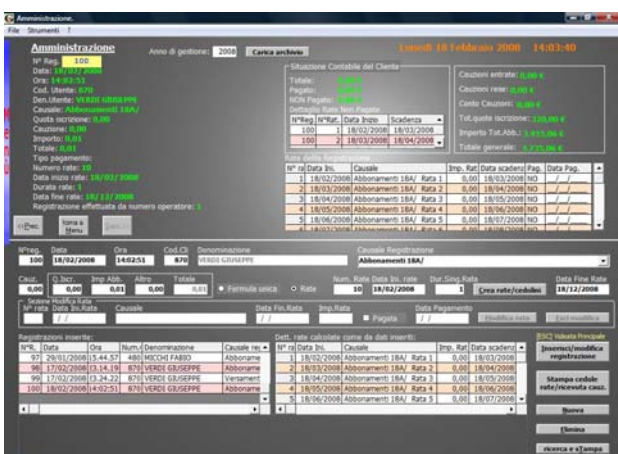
Amministrazione.
File Strumenti ?

Amministrazione
Anno di gestione: 2008 Carica archivio
Lunedì 18 Febbraio 2008 14:03:40

N° Reg. 100
Data: 18/02/2008
Ora: 14:02:51
Cod. Utente: 870
Den.Utente: VERDI GIUSEPPE
Causale: Abbonamenti 18A/
Quota iscrizione: 0,00
Cauzione: 0,00
Importo: 0,01
Totale: 0,01
Tipo pagamento:
Numero rate: 10
Data inizio rata: 18/02/2008
Durata rate: 1
Data fine rate: 18/12/2008
Registrazione effettuata da numero operatore: 1

Situazione Contabile del Cliente
Totale:
Pagato:
NON Pagato:
Dettaglio Rate Non Pagate

| N°Reg | N°Rat. | Data Inizio | Scadenza |
|---|---|---|---|
| 100 | 1 | 18/02/2008 | 18/03/2008 |
| 100 | 2 | 18/02/2008 | 18/04/2008 |

Cauzioni entrate: 0,00 €
Cauzioni rese: 0,00 €
Conto Cauzioni: 0,00 €
Tot.Quote iscrizione: 120,00 €
Importo Tot.Abb.: 5.615,06 €
Totale generale: 5.735,06 €

Rate della Registrazione

| N° ra | Data Ini. | Causale | | Imp. Rat | Data scadenz | Pag. | Data Pag. |
|---|---|---|---|---|---|---|---|
| 1 | 18/02/2008 | Abbonamenti 18A/ | Rata 1 | 0,00 | 18/03/2008 | NO | / / |
| 2 | 18/03/2008 | Abbonamenti 18A/ | Rata 2 | 0,00 | 18/04/2008 | NO | / / |
| 3 | 18/04/2008 | Abbonamenti 18A/ | Rata 3 | 0,00 | 18/05/2008 | NO | / / |
| 4 | 18/05/2008 | Abbonamenti 18A/ | Rata 4 | 0,00 | 18/06/2008 | NO | / / |
| 5 | 18/06/2008 | Abbonamenti 18A/ | Rata 5 | 0,00 | 18/07/2008 | NO | / / |

Prec. Torna a Menu Succ.

| N°reg. | Data | Ora | Cod.Cli | Denominazione | Causale Registrazione |
|---|---|---|---|---|---|
| 100 | 18/02/2008 | 14:02:51 | 870 | VERDI GIUSEPPE | Abbonamenti 18A/ |

Cauz. 0,00 Q.Iscr. 0,00 Imp Abb. 0,01 Altro 0,00 Totale 0,01 Formula unica Rate Num. Rate 10 Data Ini. rate 18/02/2008 Dur.Sing.Rata 1 Crea rate/cedolini Data Fine Rate 18/12/2008

Sezione Modifica Rata
N° rata Data Ini.Rate Causale Data Fin.Rata Imp.Rata Pagata Data Pagamento Modifica rata Esci modifica

Registrazioni inserite:

| N°R. | Data | Ora | Num. | Denominazione | Causale reg |
|---|---|---|---|---|---|
| 97 | 29/01/2008 | 15.44.57 | 480 | MICCHI FABIO | Abboname |
| 98 | 17/02/2008 | 13.14.19 | 870 | VERDI GIUSEPPE | Abboname |
| 99 | 17/02/2008 | 13.24.22 | 870 | VERDI GIUSEPPE | Versament |
| 100 | 18/02/2008 | 14:02:51 | 870 | VERDI GIUSEPPE | Abboname |

Dett. rate calcolate come da dati inseriti:

| N° ra | Data Ini. | Causale | | Imp. Rat | Data scadenz |
|---|---|---|---|---|---|
| 1 | 18/02/2008 | Abbonamenti 18A/ | Rata 1 | 0,00 | 18/03/2008 |
| 2 | 18/03/2008 | Abbonamenti 18A/ | Rata 2 | 0,00 | 18/04/2008 |
| 3 | 18/04/2008 | Abbonamenti 18A/ | Rata 3 | 0,00 | 18/05/2008 |
| 4 | 18/05/2008 | Abbonamenti 18A/ | Rata 4 | 0,00 | 18/06/2008 |
| 5 | 18/06/2008 | Abbonamenti 18A/ | Rata 5 | 0,00 | 18/07/2008 |

[ESC] Videata Principale
Inserisci/modifica registrazione
Stampa cedole rate/ricevuta cauz.
Nuova
Elimina
ricerca e sTampa